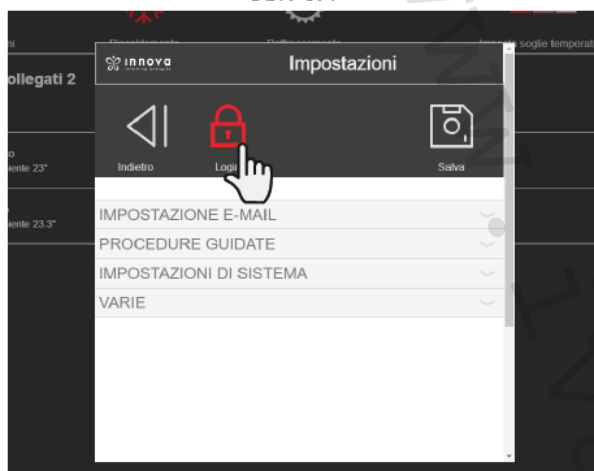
ni

Riscaldamento

Raffrescamento

Imposta soglie temperat

ollegati 2

o
iente 23°

o
iente 23.3°

innova

Impostazioni

Indietro

Login

Salva

IMPOSTAZIONE E-MAIL

PROCEDURE GUIDATE

IMPOSTAZIONI DI SISTEMA

VARIE